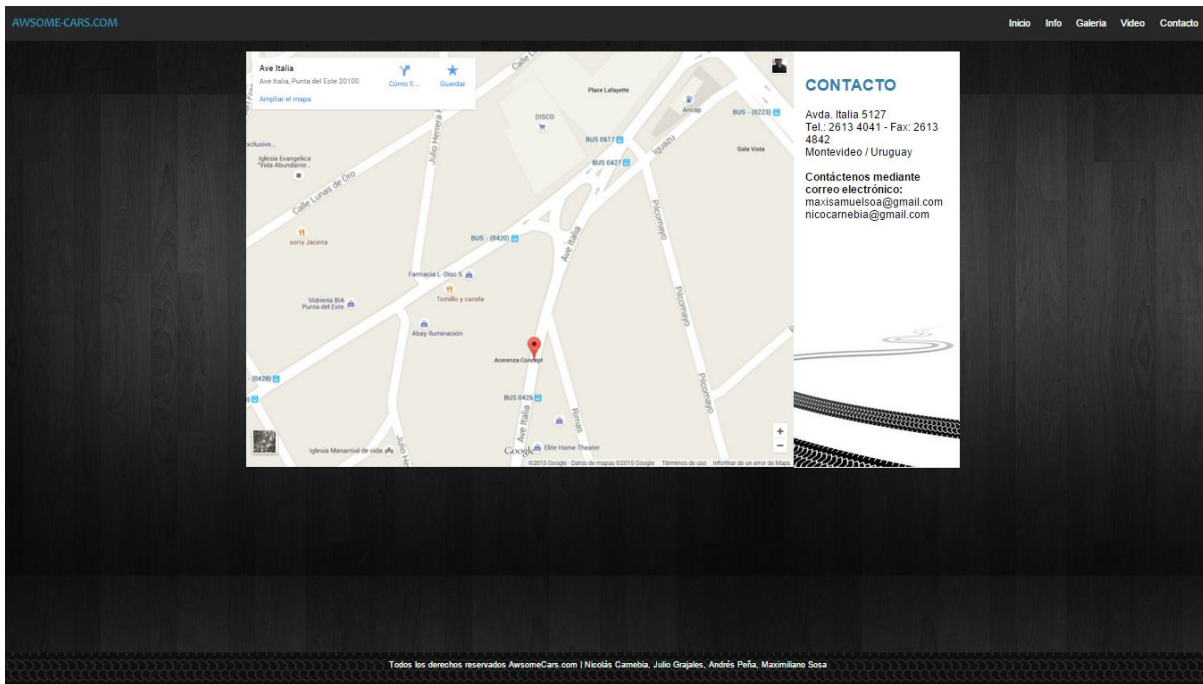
AWSOME-CARS.COM

Inicio Info Galeria Video Contacto

Ave Italia
Ave Italia, Punta del Este 20100
Ampliar el mapa
Cómo ll...
Guardar

Calle
Place Lafayette
DISCO
Ancap
BUS - (0223)
BUS 0617
BUS 0427
Iguazú
Gala Vista
xclusivo...
Iglesia Evangelica "Vida Abundante"...
Julio Herrera
Calle Lunas de Oro
sorry Jacinta
BUS - (0420)
Ave Italia
Picoroayo
Farmacia L·Disc 5
Vidriería BIA Punta del Este
Tomillo y canela
Abay Iluminación
Acerenza Concept
(0428)
BUS 0429
Rimas
Picoroayo
Iglesia Manantial de vida
Julio He
Elite Home Theater
Google
©2015 Google · Datos de mapas ©2015 Google Términos de uso Informar de un error de Maps

CONTACTO

Avda. Italia 5127
Tel.: 2613 4041 - Fax: 2613 4842
Montevideo / Uruguay

Contáctenos mediante correo electrónico:
maxisamuelsoa@gmail.com
nicocarnebia@gmail.com

Todos los derechos reservados AwsomeCars.com | Nicolás Carnebia, Julio Grajales, Andrés Peña, Maximiliano Sosa